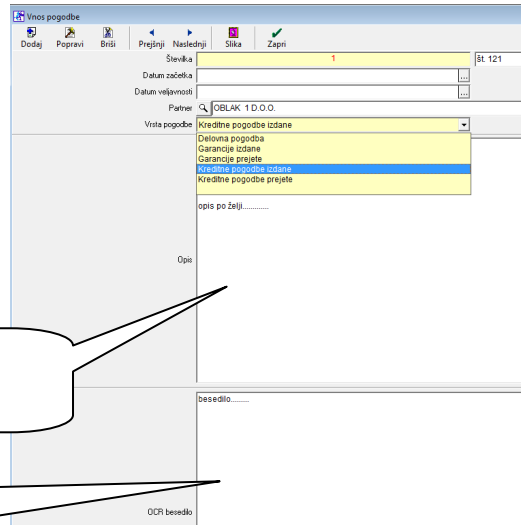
Vnos pogodbe

Dodaj Popravi Briši Prejšnji Naslednji Slika Zapri

Številka 1 št. 121

Datum začetka ...

Datum veljavnosti ...

Partner OBLAK 1 D.O.O.

Vrsta pogodbe Kreditne pogodbe izdane

Delovna pogodba
Garancije izdane
Garancije prejete
Kreditne pogodbe izdane
Kreditne pogodbe prejete

opis po želji............

Opis

besedilo.........

OCR besedilo